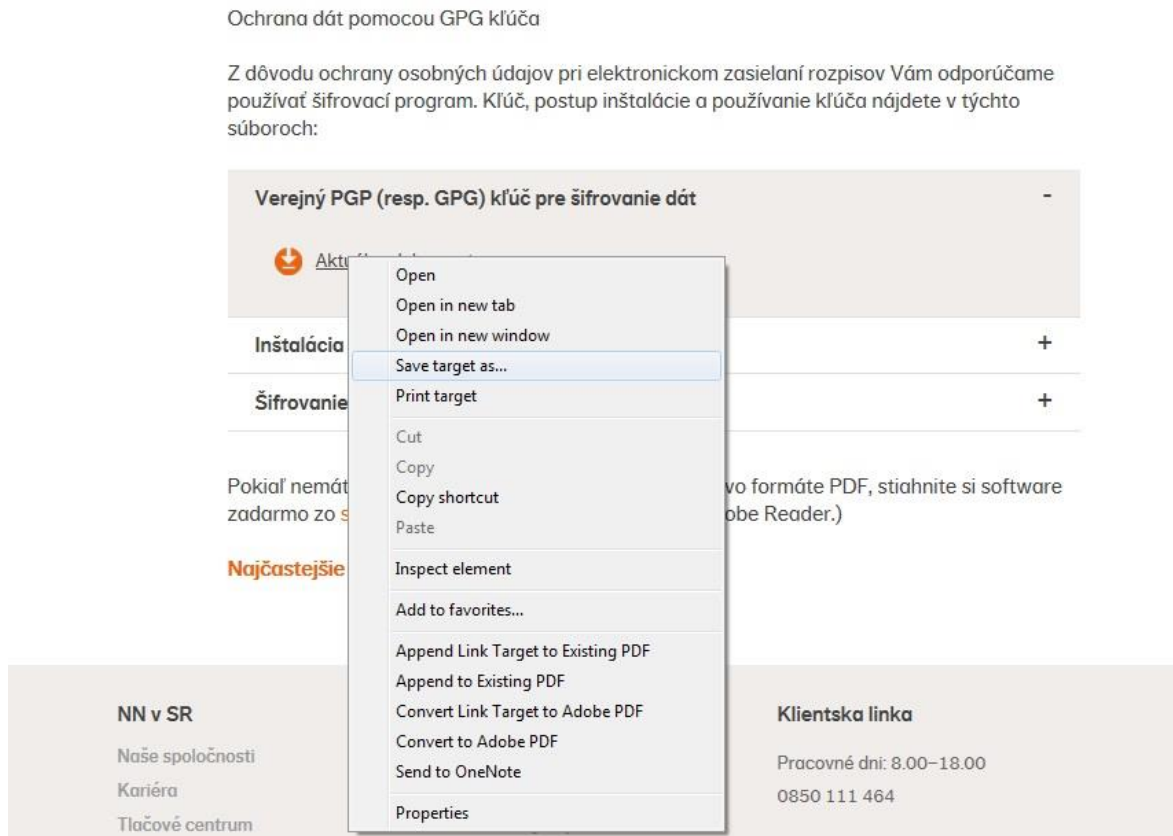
Ochrana dát pomocou GPG kľúča

Z dôvodu ochrany osobných údajov pri elektronickom zasielaní rozpisov Vám odporúčame používať šifrovací program. Kľúč, postup inštalácie a používanie kľúča nájdete v týchto súboroch:

Verejný PGP (resp. GPG) kľúč pre šifrovanie dát -

Aktu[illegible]

Open
Open in new tab
Open in new window
Save target as...
Print target
Cut
Copy
Copy shortcut
Paste
Inspect element
Add to favorites...
Append Link Target to Existing PDF
Append to Existing PDF
Convert Link Target to Adobe PDF
Convert to Adobe PDF
Send to OneNote
Properties

Inštalácia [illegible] +

Šifrovanie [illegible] +

Pokiaľ nemát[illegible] vo formáte PDF, stiahnite si software zadarmo zo s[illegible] obe Reader.)

Najčastejšie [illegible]

NN v SR
Naše spoločnosti
Kariéra
Tlačové centrum

Klientska linka
Pracovné dni: 8.00–18.00
0850 111 464